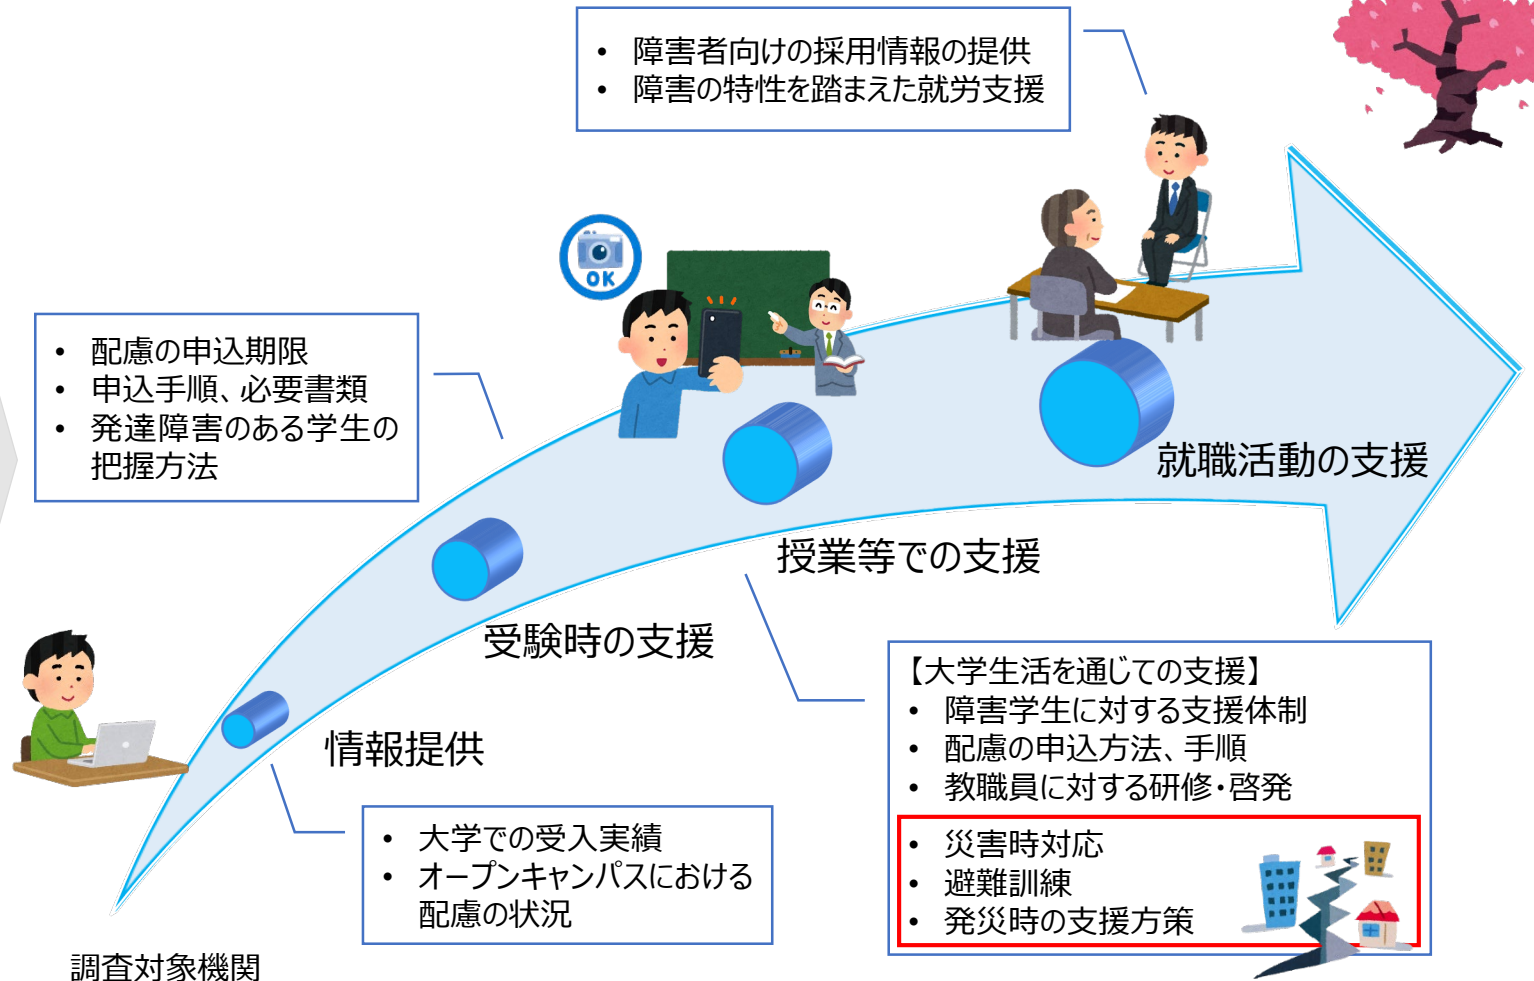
• 障害者向けの採用情報の提供
• 障害の特性を踏まえた就労支援

OK

• 配慮の申込期限
• 申込手順、必要書類
• 発達障害のある学生の把握方法

就職活動の支援

授業等での支援

受験時の支援

情報提供

【大学生活を通じての支援】
• 障害学生に対する支援体制
• 配慮の申込方法、手順
• 教職員に対する研修・啓発

• 災害時対応
• 避難訓練
• 発災時の支援方策

• 大学での受入実績
• オープンキャンパスにおける配慮の状況

調査対象機関